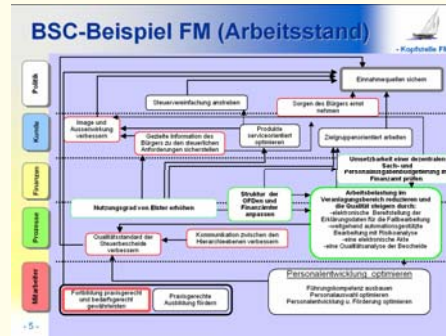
BSC-Beispiel FM (Arbeitsstand)

- Kopfstelle FI

Politik

Kunde

Finanzen

Prozesse

Mitarbeiter

Einnahmequellen sichern

Steuervereinfachung anstreben

Sorgen des Bürgers ernst nehmen

Image und Aussenwirkung verbessern

Gezielte Information des Bürgers zu den rechtlichen Anforderungen sicherstellen

Produkte serviceorientiert optimieren

Zielgruppenorientiert arbeiten

Umsetzbarkeit einer dezentralen Sach- und Personalkostenbudgetierung in Finanzamt prüfen

Nutzungsgrad von Bildern erhöhen

Struktur der OFDen und Finanzämter anpassen

Arbeitsbelastung im Veranlagungsbereich reduzieren und die Qualität steigern durch:
-elektronische Bereitstellung der Erklärungsdaten für die Fallbearbeitung
-weitgehend automationsgestützte Bearbeitung mit Risikoanalyse
-eine elektronische Akte
-eine Qualitätsanalyse der Bescheide

Qualitätsstandard der Steuerbescheide verbessern

Kommunikation zwischen den Hierarchieebenen verbessern

Personalentwicklung optimieren

Führungskompetenz ausbauen
Personalauswahl optimieren
Personalentwicklung u. Förderung optimieren

Fortbildung praxisgerecht und bedarfsgerecht gewährleisten

Praxisgerechte Ausbildung fördern

-5-